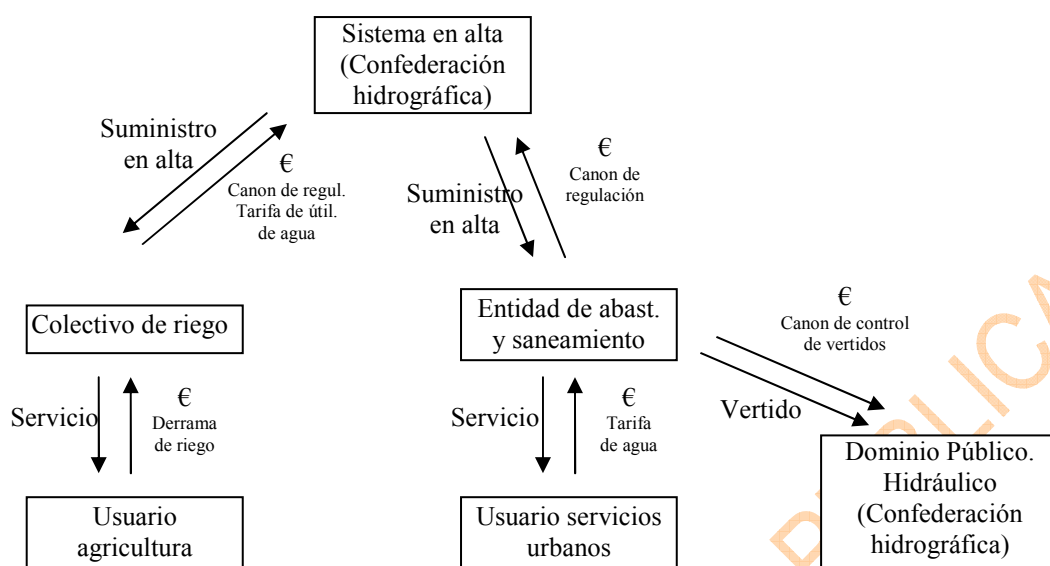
Sistema en alta (Confederación hidrográfica)

Suministro en alta

€
Canon de regul. Tarifa de útil. de agua

Suministro en alta

€
Canon de regulación

Colectivo de riego

Entidad de abast. y saneamiento

€
Canon de control de vertidos

Servicio

€
Derrama de riego

Servicio

€
Tarifa de agua

Vertido

Dominio Público. Hidráulico (Confederación hidrográfica)

Usuario agricultura

Usuario servicios urbanos

PÚBLICA